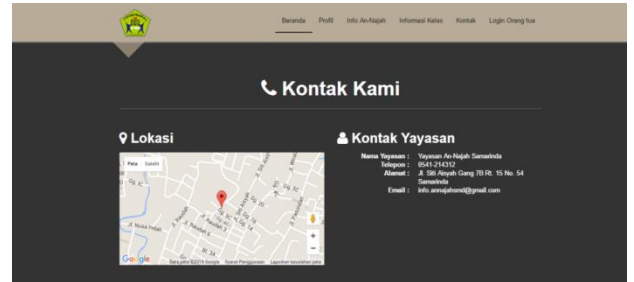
Beranda Profil Info An-Najah Informasi Kelas Kontak Login Orang tua

Kontak Kami

Lokasi

Peta Satelit

Google Data peta ©2015 Google Syarat Penggunaan Laporkan kesalahan peta

Kontak Yayasan

Nama Yayasan : Yayasan An-Najah Samarinda
Telepon : 0541-214312
Alamat : Jl. Siti Aisyah Gang 7B Rt. 15 No. 54 Samarinda
Email : info.annajahsmd@gmail.com